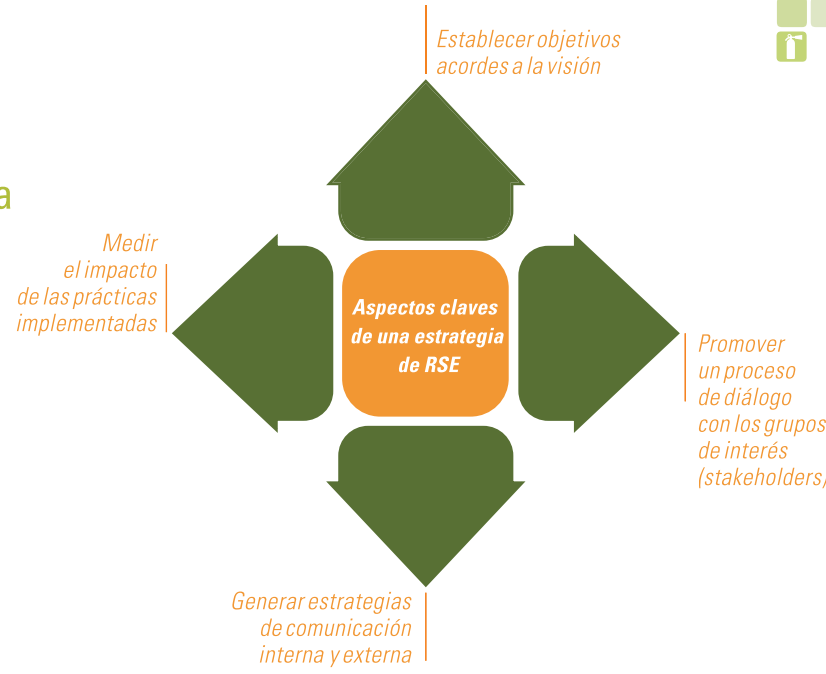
Establecer objetivos acordes a la visión

a

Medir el impacto de las prácticas implementadas

Aspectos claves de una estrategia de RSE

Promover un proceso de diálogo con los grupos de interés (stakeholders)

Generar estrategias de comunicación interna y externa